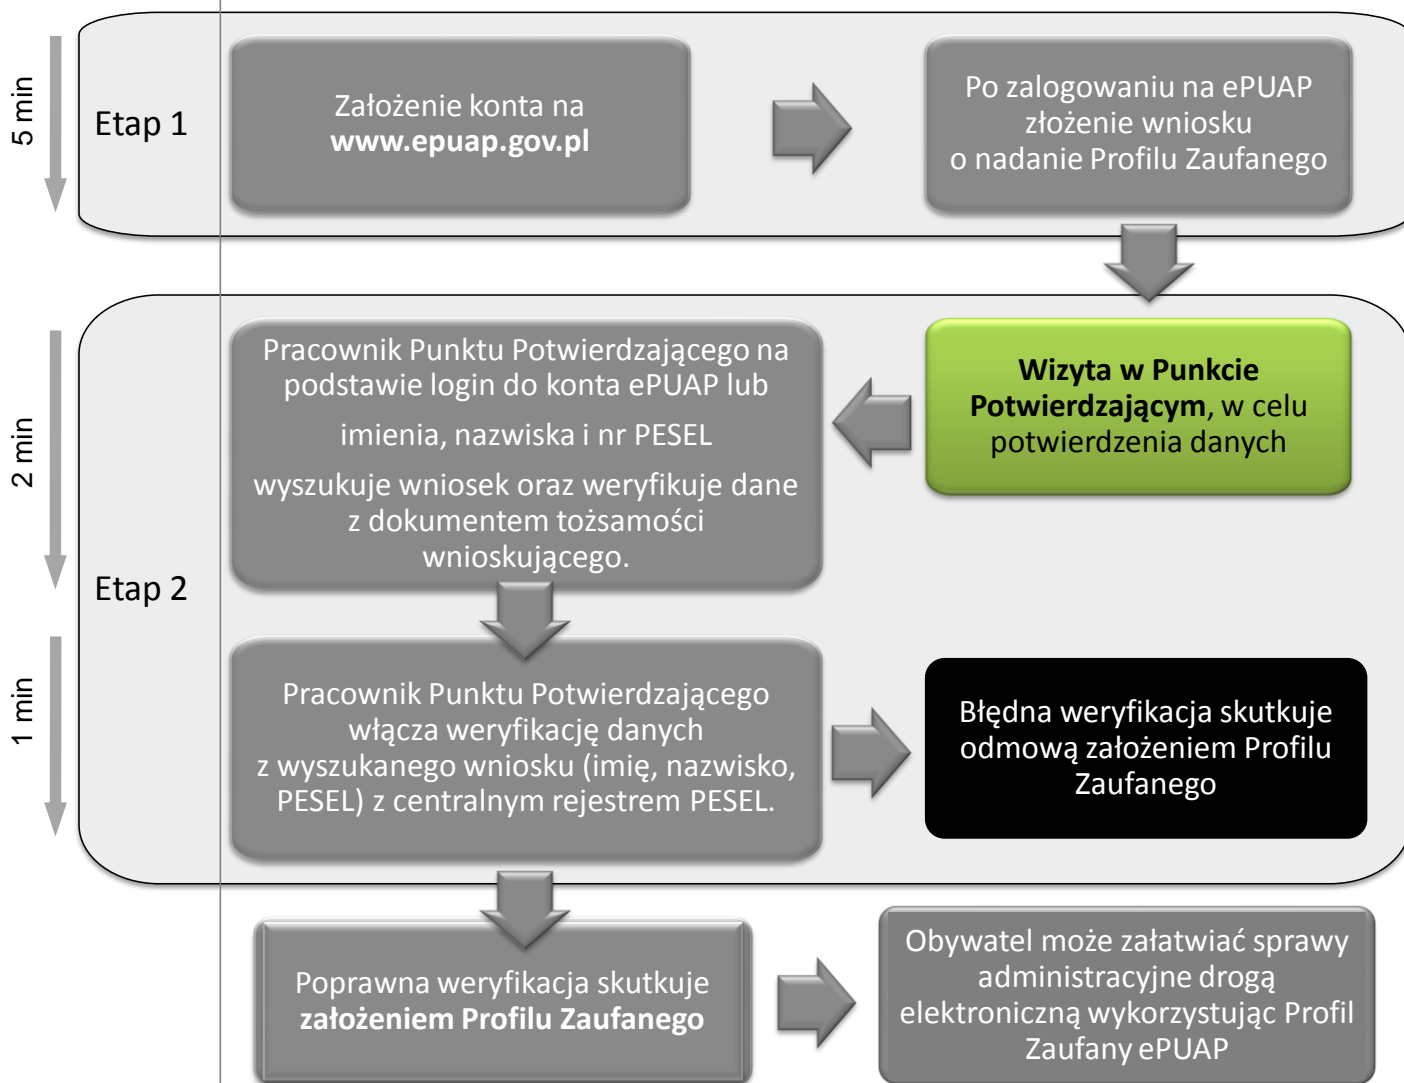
5 min

Etap 1

Założenie konta na **www.epuap.gov.pl**

Po zalogowaniu na ePUAP złożenie wniosku o nadanie Profilu Zaufanego

2 min

1 min

Etap 2

Pracownik Punktu Potwierdzającego na podstawie login do konta ePUAP lub

imienia, nazwiska i nr PESEL

wyszukuje wniosek oraz weryfikuje dane z dokumentem tożsamości wnioskującego.

**Wizyta w Punkcie Potwierdzającym**, w celu potwierdzenia danych

Pracownik Punktu Potwierdzającego włącza weryfikację danych z wyszukanego wniosku (imię, nazwisko, PESEL) z centralnym rejestrem PESEL.

Błędna weryfikacja skutkuje odmową założeniem Profilu Zaufanego

Poprawna weryfikacja skutkuje **założeniem Profilu Zaufanego**

Obywatel może załatwiać sprawy administracyjne drogą elektroniczną wykorzystując Profil Zaufany ePUAP